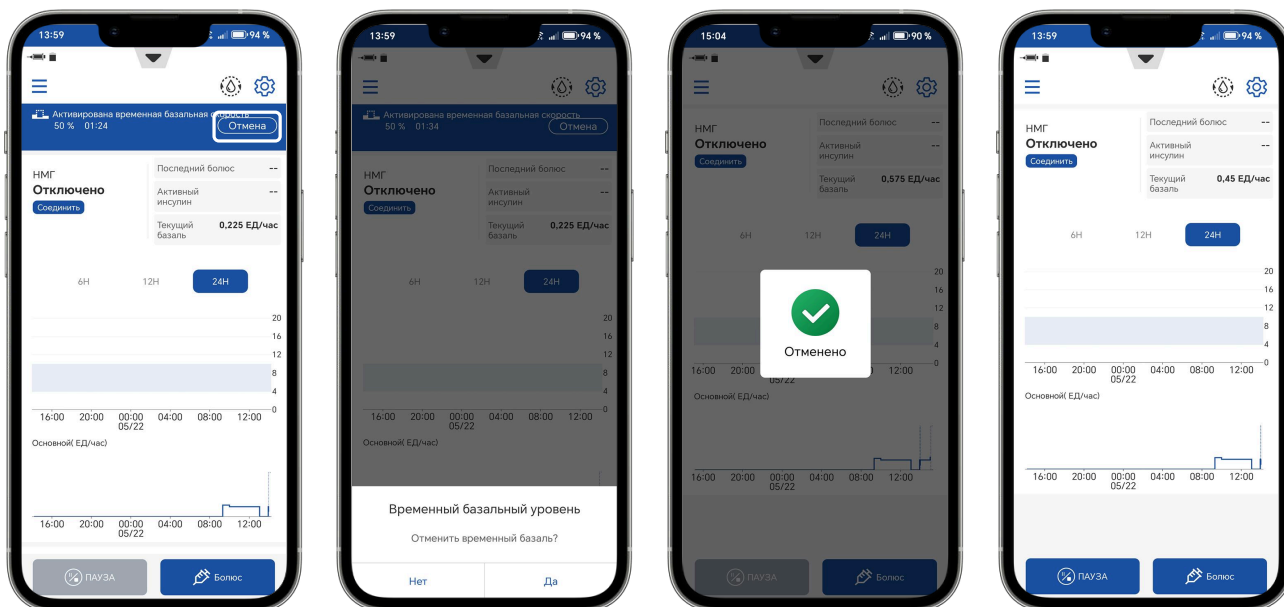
13:59 94 %

Активирована временная базальная скорость
50 % 01:24
Отмена

НМГ
Отключено
Соединить

Последний болюс --
Активный инсулин --
Текущий базаль 0,225 ЕД/час

6H 12H 24H

20
16
12
8
4
0

16:00 20:00 00:00 05/22 04:00 08:00 12:00

Основной( ЕД/час)

16:00 20:00 00:00 05/22 04:00 08:00 12:00

ПАУЗА
Болюс

13:59 94 %

Активирована временная базальная скорость
50 % 01:34
Отмена

НМГ
Отключено
Соединить

Последний болюс --
Активный инсулин --
Текущий базаль 0,225 ЕД/час

6H 12H 24H

20
16
12
8
4
0

16:00 20:00 00:00 05/22 04:00 08:00 12:00

Основной( ЕД/час)

Временный базальный уровень
Отменить временный базаль?
Нет
Да

15:04 90 %

НМГ
Отключено
Соединить

Последний болюс --
Активный инсулин --
Текущий базаль 0,575 ЕД/час

6H 12H 24H

20
16
12
8
4
0

Отменено

16:00 20:00 00:00 05/22 12:00

Основной( ЕД/час)

16:00 20:00 00:00 05/22 04:00 08:00 12:00

ПАУЗА
Болюс

13:59 94 %

НМГ
Отключено
Соединить

Последний болюс --
Активный инсулин --
Текущий базаль 0,45 ЕД/час

6H 12H 24H

20
16
12
8
4
0

16:00 20:00 00:00 05/22 04:00 08:00 12:00

Основной( ЕД/час)

16:00 20:00 00:00 05/22 04:00 08:00 12:00

ПАУЗА
Болюс